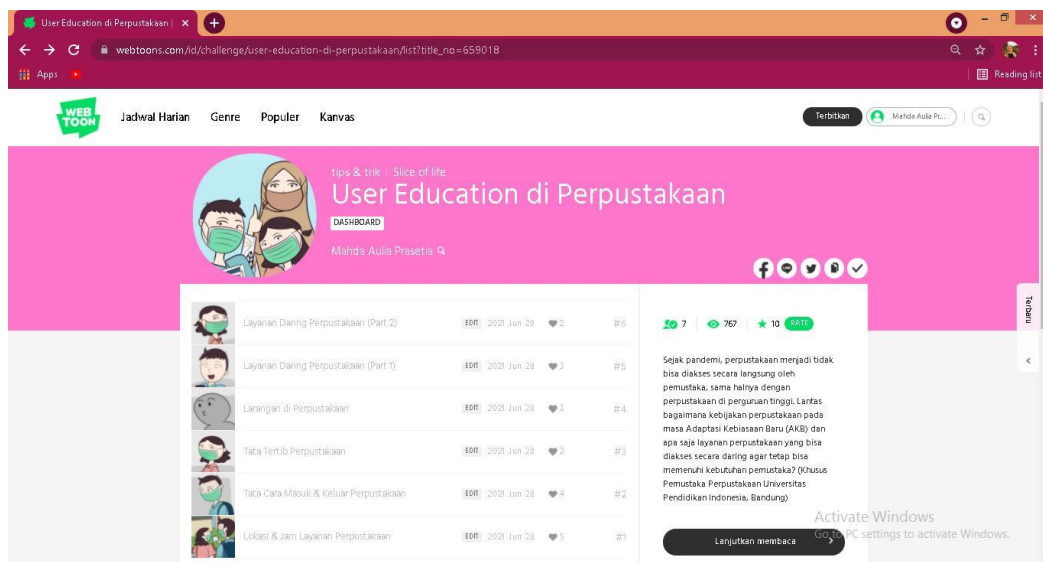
User Education di Perpustakaan | ×

webtoons.com/id/challenge/user-education-di-perpustakaan/list?title_no=659018

Apps

Reading list

WEB TOON

Jadwal Harian Genre Populer Kanvas

Terbitkan

Mahda Aulia Pr...

tips & trik | Slice of life

User Education di Perpustakaan

DASHBOARD

Mahda Aulia Prasetia

| Episode | | Date | Likes | No. |
|---|---|---|---|---|
| Layanan Daring Perpustakaan (Part 2) | EDIT | 2021 Jun 28 | 2 | #6 |
| Layanan Daring Perpustakaan (Part 1) | EDIT | 2021 Jun 28 | 3 | #5 |
| Larangan di Perpustakaan | EDIT | 2021 Jun 28 | 3 | #4 |
| Tata Tertib Perpustakaan | EDIT | 2021 Jun 28 | 2 | #3 |
| Tata Cara Masuk & Keluar Perpustakaan | EDIT | 2021 Jun 28 | 4 | #2 |
| Lokasi & Jam Layanan Perpustakaan | EDIT | 2021 Jun 28 | 5 | #1 |

7 | 767 | 10 RATE

Sejak pandemi, perpustakaan menjadi tidak bisa diakses secara langsung oleh pemustaka, sama halnya dengan perpustakaan di perguruan tinggi. Lantas bagaimana kebijakan perpustakaan pada masa Adaptasi Kebiasaan Baru (AKB) dan apa saja layanan perpustakaan yang bisa diakses secara daring agar tetap bisa memenuhi kebutuhan pemustaka? (Khusus Pemustaka Perpustakaan Universitas Pendidikan Indonesia, Bandung)

Lanjutkan membaca

Terbaru

Activate Windows
Go to PC settings to activate Windows.